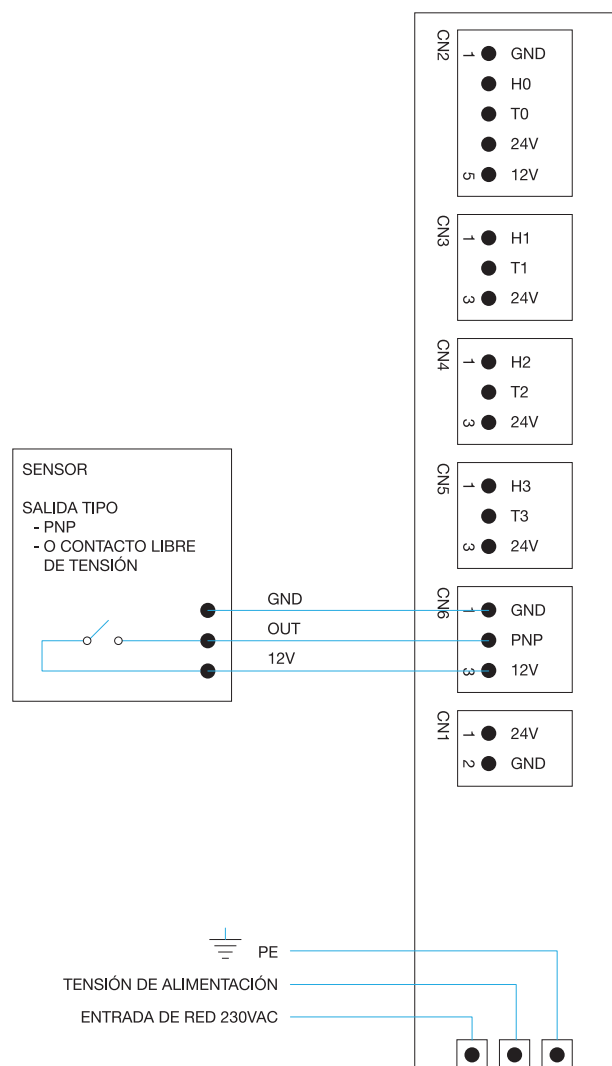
CN2
1 GND
H0
T0
24V
5 12V

CN3
1 H1
T1
3 24V

CN4
1 H2
T2
3 24V

SENSOR

SALIDA TIPO
- PNP
- O CONTACTO LIBRE DE TENSIÓN

CN5
1 H3
T3
3 24V

GND
OUT
12V

CN6
1 GND
PNP
3 12V

CN1
1 24V
2 GND

PE
TENSIÓN DE ALIMENTACIÓN
ENTRADA DE RED 230VAC